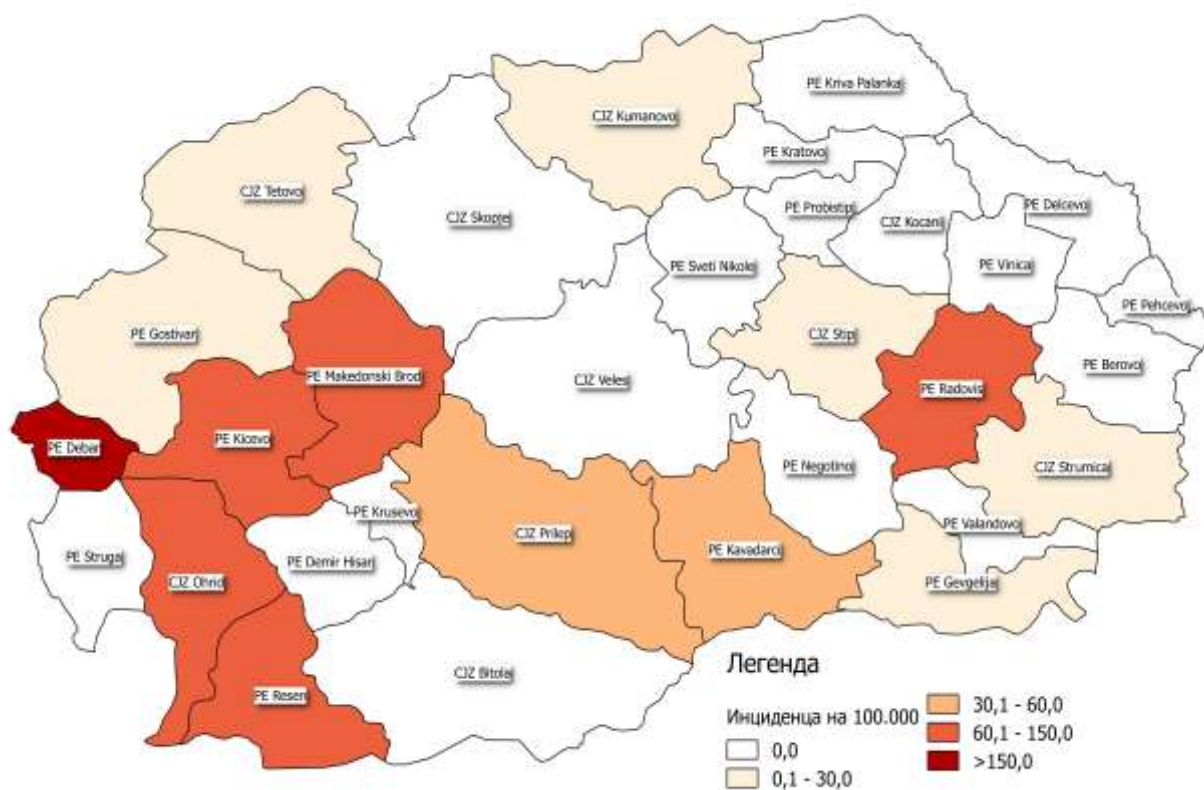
PE Kriva Palanka

CJZ Kumanovo

PE Kratovo

CJZ Tetovo

CJZ Skopje

PE Probistip

CJZ Kocani

PE Delcevo

PE Sveti Nikole

PE Vinica

PE Pehcevo

PE Gostivar

CJZ Stip

PE Makedonski Brod

CJZ Veles

PE Radovis

PE Berovo

PE Kicevo

PE Debar

PE Negotino

CJZ Strumica

PE Krusevo

PE Valandovo

CJZ Prilep

PE Kavadarci

PE Struga

CJZ Ohrid

PE Demir Hisar

PE Gevgelija

CJZ Bitola

PE Resen

Легенда

Инциденца на 100.000

0,0

0,1 - 30,0

30,1 - 60,0

60,1 - 150,0

>150,0